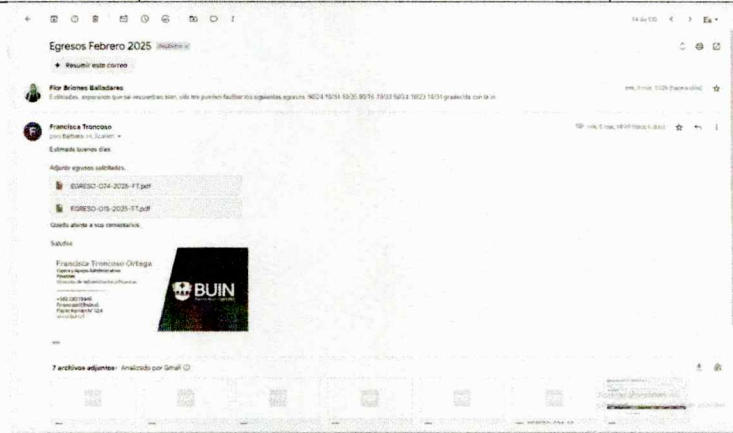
Egresos Febrero 2025 Recibidos ×

✦ Resumir este correo

Flor Briones Balladares
Estimados, esperando que se encuentren bien, solo me pueden facilitar los siguientes egresos: 90024 19/31 10/35 90/76 79/33 50/34 16/23 14/31 gradecida con la in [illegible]

Francisca Troncoso
para Barbara, mí, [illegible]

Estimada buenos días.

Adjunto egresos solicitados.

EGRESO-074-2025-FT.pdf

EGRESO-015-2025-FT.pdf

Quedo atenta a sus comentarios.

Saludos

Francisca Troncoso Ortega
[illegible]

+562 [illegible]
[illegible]

BUIN

7 archivos adjuntos · Analizado por Gmail